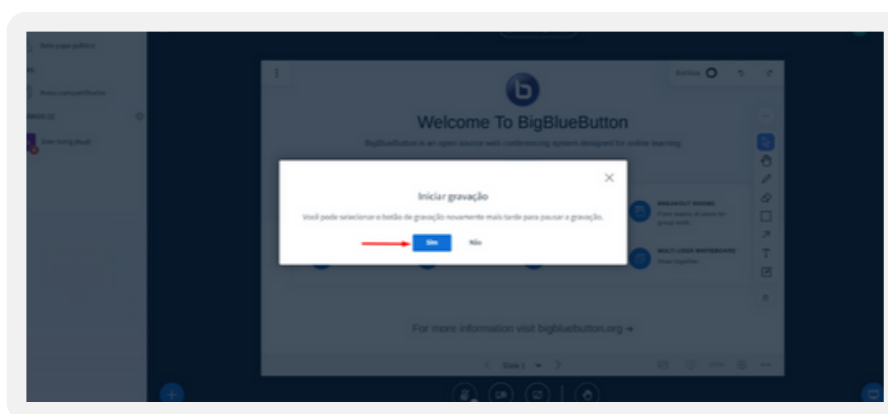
Welcome To BigBlueButton

BigBlueButton is an open source web conferencing system designed for online learning.

Iniciar gravação

Você pode selecionar o botão de gravação novamente mais tarde para pausar a gravação.

Sim

Não

BREAKOUT ROOMS

MULTI-USER WHITEBOARD

For more information visit bigbluebutton.org →